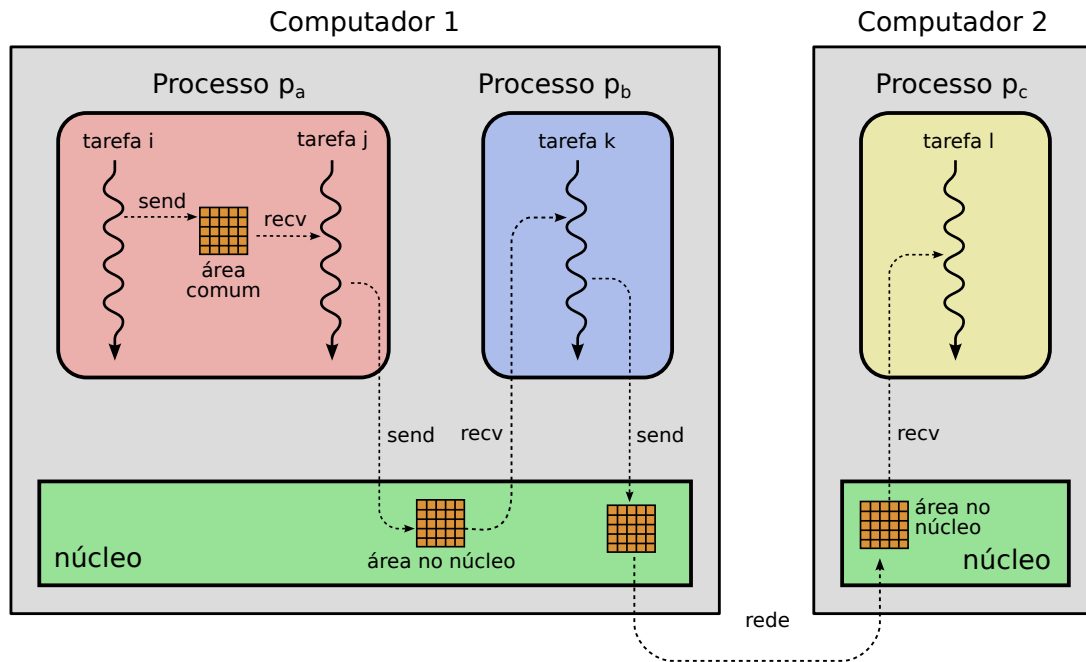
Computador 1

Computador 2

Processo $p_a$

Processo $p_b$

Processo $p_c$

tarefa i

tarefa j

tarefa k

tarefa l

send

recv

área comum

send

recv

send

recv

núcleo

área no núcleo

área no núcleo

núcleo

rede